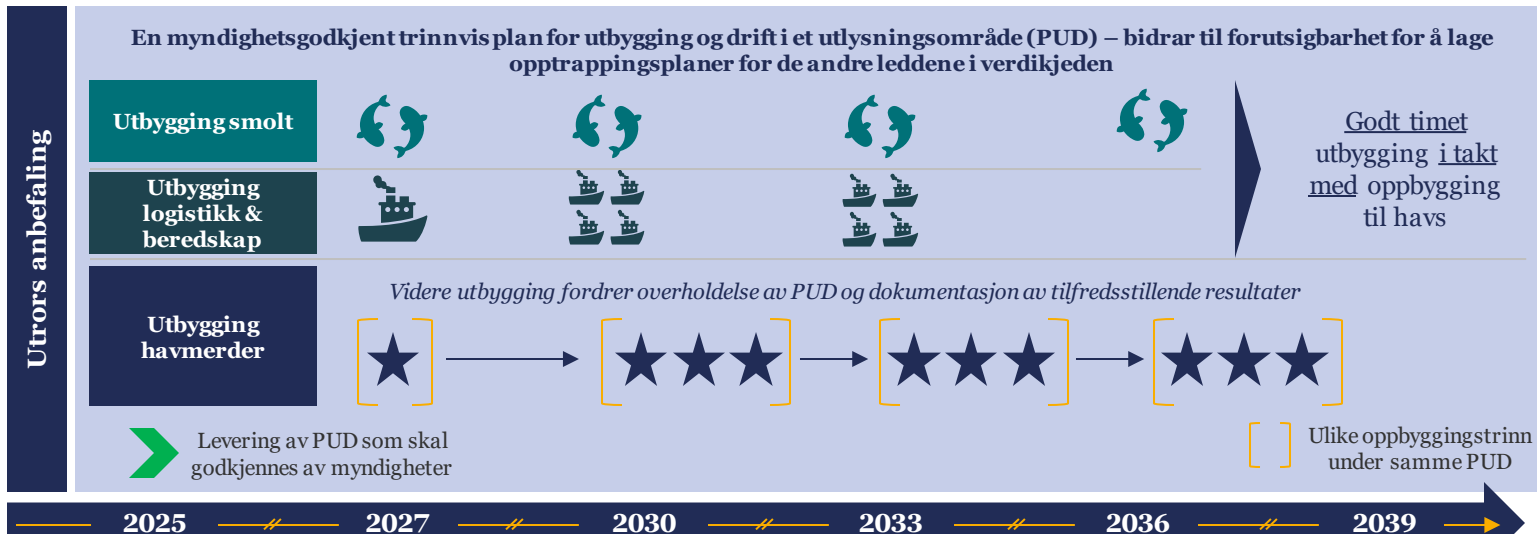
Utrors anbefaling

En myndighetsgodkjent trinnvis plan for utbygging og drift i et utlysningsområde (PUD) – bidrar til forutsigbarhet for å lage opptrappingsplaner for de andre leddene i verdikjeden

Utbygging smolt

Utbygging logistikk & beredskap

Godt timet utbygging i takt med oppbygging til havs

Utbygging havmerder

Videre utbygging fordrer overholdelse av PUD og dokumentasjon av tilfredsstillende resultater

Levering av PUD som skal godkjennes av myndigheter

Ulike oppbyggingstrinn under samme PUD

2025 2027 2030 2033 2036 2039